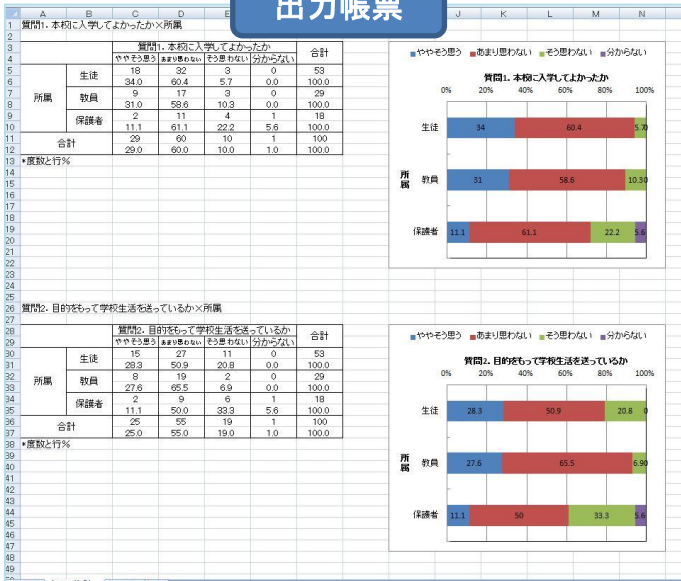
出力帳票

A B C D E J K L M N

1 質問1. 本校に入学してよかったか×所属

|  |  | 質問1. 本校に入学してよかったか |  |  |  | 合計 |
|---|---|---|---|---|---|---|
|  |  | ややそう思う | あまり思わない | そう思わない | 分からない |  |
| 所属 | 生徒 | 18 | 32 | 3 | 0 | 53 |
|  |  | 34.0 | 60.4 | 5.7 | 0.0 | 100.0 |
|  | 教員 | 9 | 17 | 3 | 0 | 29 |
|  |  | 31.0 | 58.6 | 10.3 | 0.0 | 100.0 |
|  | 保護者 | 2 | 11 | 4 | 1 | 18 |
|  |  | 11.1 | 61.1 | 22.2 | 5.6 | 100.0 |
| 合計 |  | 29 | 60 | 10 | 1 | 100 |
|  |  | 29.0 | 60.0 | 10.0 | 1.0 | 100.0 |

*度数と行%

■ややそう思う ■あまり思わない ■そう思わない ■分からない

質問1. 本校に入学してよかったか

0% 20% 40% 60% 80% 100%

所属
生徒 34 60.4 5.70
教員 31 58.6 10.30
保護者 11.1 61.1 22.2 5.6

26 質問2. 目的をもって学校生活を送っているか×所属

|  |  | 質問2. 目的をもって学校生活を送っているか |  |  |  | 合計 |
|---|---|---|---|---|---|---|
|  |  | ややそう思う | あまり思わない | そう思わない | 分からない |  |
| 所属 | 生徒 | 15 | 27 | 11 | 0 | 53 |
|  |  | 28.3 | 50.9 | 20.8 | 0.0 | 100.0 |
|  | 教員 | 8 | 19 | 2 | 0 | 29 |
|  |  | 27.6 | 65.5 | 6.9 | 0.0 | 100.0 |
|  | 保護者 | 2 | 9 | 6 | 1 | 18 |
|  |  | 11.1 | 50.0 | 33.3 | 5.6 | 100.0 |
| 合計 |  | 25 | 55 | 19 | 1 | 100 |
|  |  | 25.0 | 55.0 | 19.0 | 1.0 | 100.0 |

*度数と行%

■ややそう思う ■あまり思わない ■そう思わない ■分からない

質問2. 目的をもって学校生活を送っているか

0% 20% 40% 60% 80% 100%

所属
生徒 28.3 50.9 20.8 0
教員 27.6 65.5 6.90
保護者 11.1 50 33.3 5.6